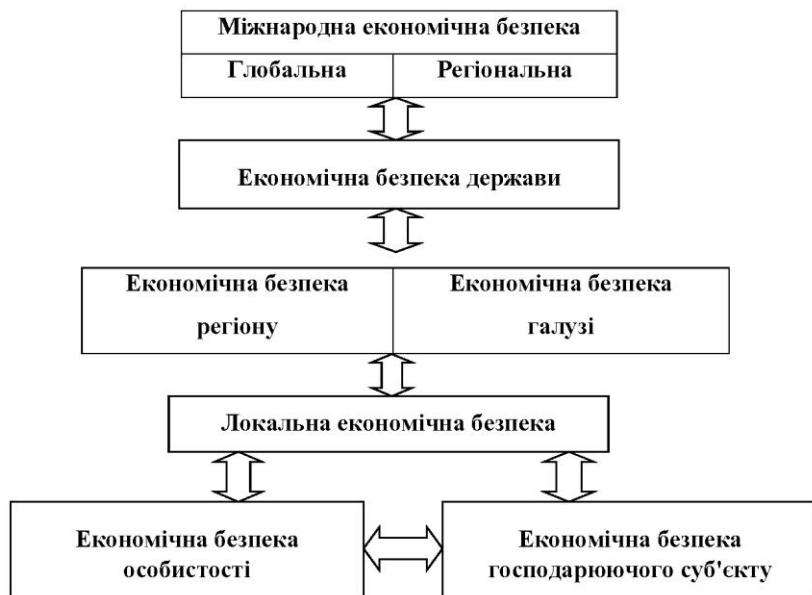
Міжнародна економічна безпека

Глобальна

Регіональна

Економічна безпека держави

Економічна безпека регіону

Економічна безпека галузі

Локальна економічна безпека

Економічна безпека особистості

Економічна безпека господарюючого суб'єкту